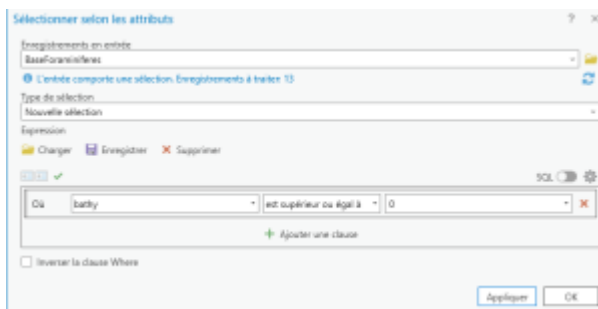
Sélectionner selon les attributs

? ×

Enregistrements en entrée

BaseForaminiferes

L'entrée comporte une sélection. Enregistrements à traiter: 13

Type de sélection

Nouvelle sélection

Expression

Charger Enregistrer Supprimer

SQL

Où | bathy | est supérieur ou égal à | 0

Ajouter une clause

Inverser la clause Where

Appliquer OK